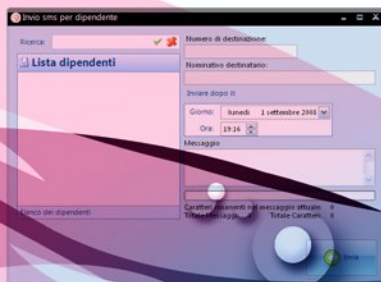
Invio sms per dipendente

Ricerca:

Lista dipendenti

Elenco dei dipendenti

Numero di destinazione:

Nominativo destinatario:

Inviare dopo il

Giorno: lunedì 1 settembre 2008

Ora: 19:16

Messaggio

Caratteri rimanenti nel messaggio attuale: 0

Totale Messaggi: 0 Totale Caratteri: 0

Invia